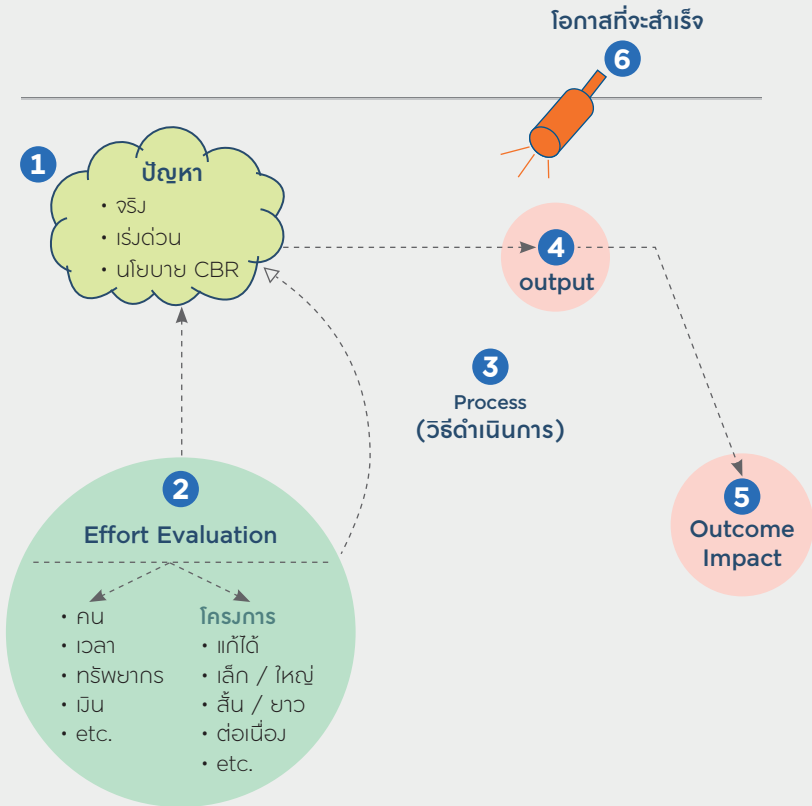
โอกาสที่จะสำเร็จ
6

1
ปัญหา
• จริง
• เร่งด่วน
• นโยบาย CBR

4
output

3
Process
(วิธีดำเนินการ)

2
Effort Evaluation

• คน
• เวลา
• ทรัพยากร
• เงิน
• etc.

โครงการ
• แก้ได้
• เล็ก / ใหญ่
• สั้น / ยาว
• ต่อเนื่อง
• etc.

5
Outcome
Impact